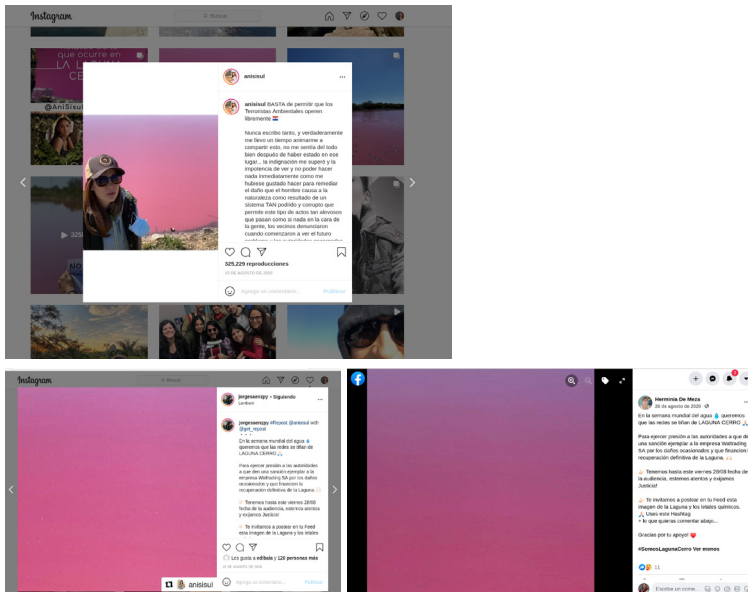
Instagram
Buscar

que ocurre en
LA
CERRO

@AniSisul

anisisul

anisisul BASTA de permitir que los Terroristas Ambientales operen libremente 🇵🇾

Nunca escribo tanto, y verdaderamente me llevo un tiempo animarme a compartir esto, no me sentia del todo bien después de haber estado en ese lugar... la indignación me superó y la impotencia de ver y no poder hacer nada inmediatamente como me hubiese gustado hacer para remediar el daño que el hombre causa a la naturaleza como resultado de un sistema TAN podrido y corrupto que permite este tipo de actos tan alevosos que pasan como si nada en la cara de la gente, los vecinos denunciaron cuando comenzaron a ver el futuro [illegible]

325,229 reproducciones
20 DE AGOSTO DE 2020

Agrega un comentario...
Publicar

Instagram
Buscar

jorgesanzpy • Siguiendo
Lambaré

jorgesanzpy #Repost @anisisul with @get_repost
・・・
En la semana mundial del agua 💧 queremos que las redes se tiñan de LAGUNA CERRO 🙏

Para ejercer presión a las autoridades a que den una sanción ejemplar a la empresa Waltrading SA por los daños ocasionados y que financien la recuperación definitiva de la Laguna. 🙏

👉 Tenemos hasta este viernes 28/08 fecha de la audiencia, estemos atentos y exijamos Justicia!

👉 Te invitamos a postear en tu Feed esta imagen de la Laguna y los letales

Les gusta a edibaia y 128 personas más
26 DE AGOSTO DE 2020

Agrega un comentario...
Publicar

anisisul

Herminia De Meza
26 de agosto de 2020
En la semana mundial del agua 💧 queremos que las redes se tiñan de LAGUNA CERRO 🙏

Para ejercer presión a las autoridades a que den una sanción ejemplar a la empresa Waltrading SA por los daños ocasionados y que financien la recuperación definitiva de la Laguna. 🙏

👉 Tenemos hasta este viernes 28/08 fecha de la audiencia, estemos atentos y exijamos Justicia!

👉 Te invitamos a postear en tu Feed esta imagen de la Laguna y los letales químicos. 🙏 Usen este Hashtag
+ lo que quieras comentar abajo...

Gracias por tu apoyo! ❤️

#SomosLagunaCerro Ver menos

11

Escribe un come...